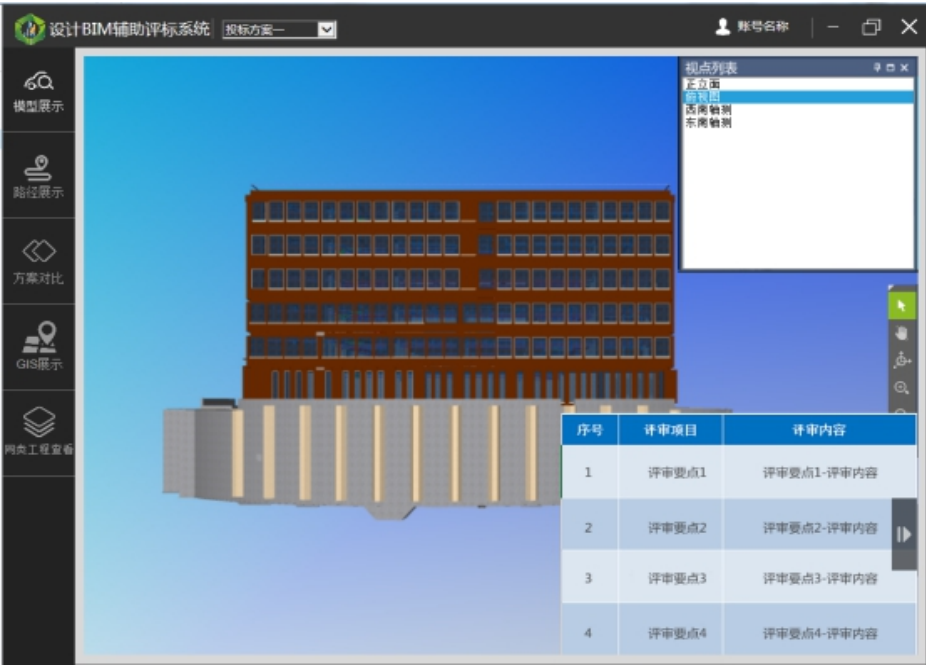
设计BIM辅助评标系统 投标方案一

账号名称

模型展示

路径展示

方案对比

GIS展示

同类工程查看

视点列表
正立面
俯视图
西南轴测
东南轴测

| 序号 | 评审项目 | 评审内容 |
|---|---|---|
| 1 | 评审要点1 | 评审要点1-评审内容 |
| 2 | 评审要点2 | 评审要点2-评审内容 |
| 3 | 评审要点3 | 评审要点3-评审内容 |
| 4 | 评审要点4 | 评审要点4-评审内容 |